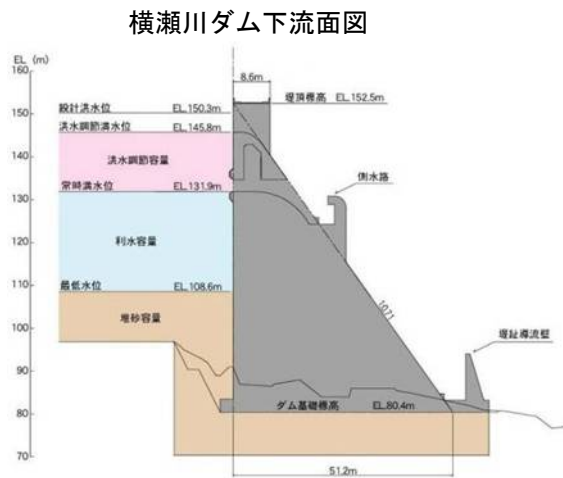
横瀬川ダム下流面図

EL (m)
160
150
140
130
120
110
100
90
80
70

8.5m
堤頂標高 EL.152.5m
設計洪水位 EL.150.3m
洪水調節満水位 EL.145.8m
洪水調節容量
常時満水位 EL.131.9m
側水路
利水容量
1:0.71
最低水位 EL.108.6m
堆砂容量
堤趾導流壁
ダム基礎標高 EL.80.4m
51.2m